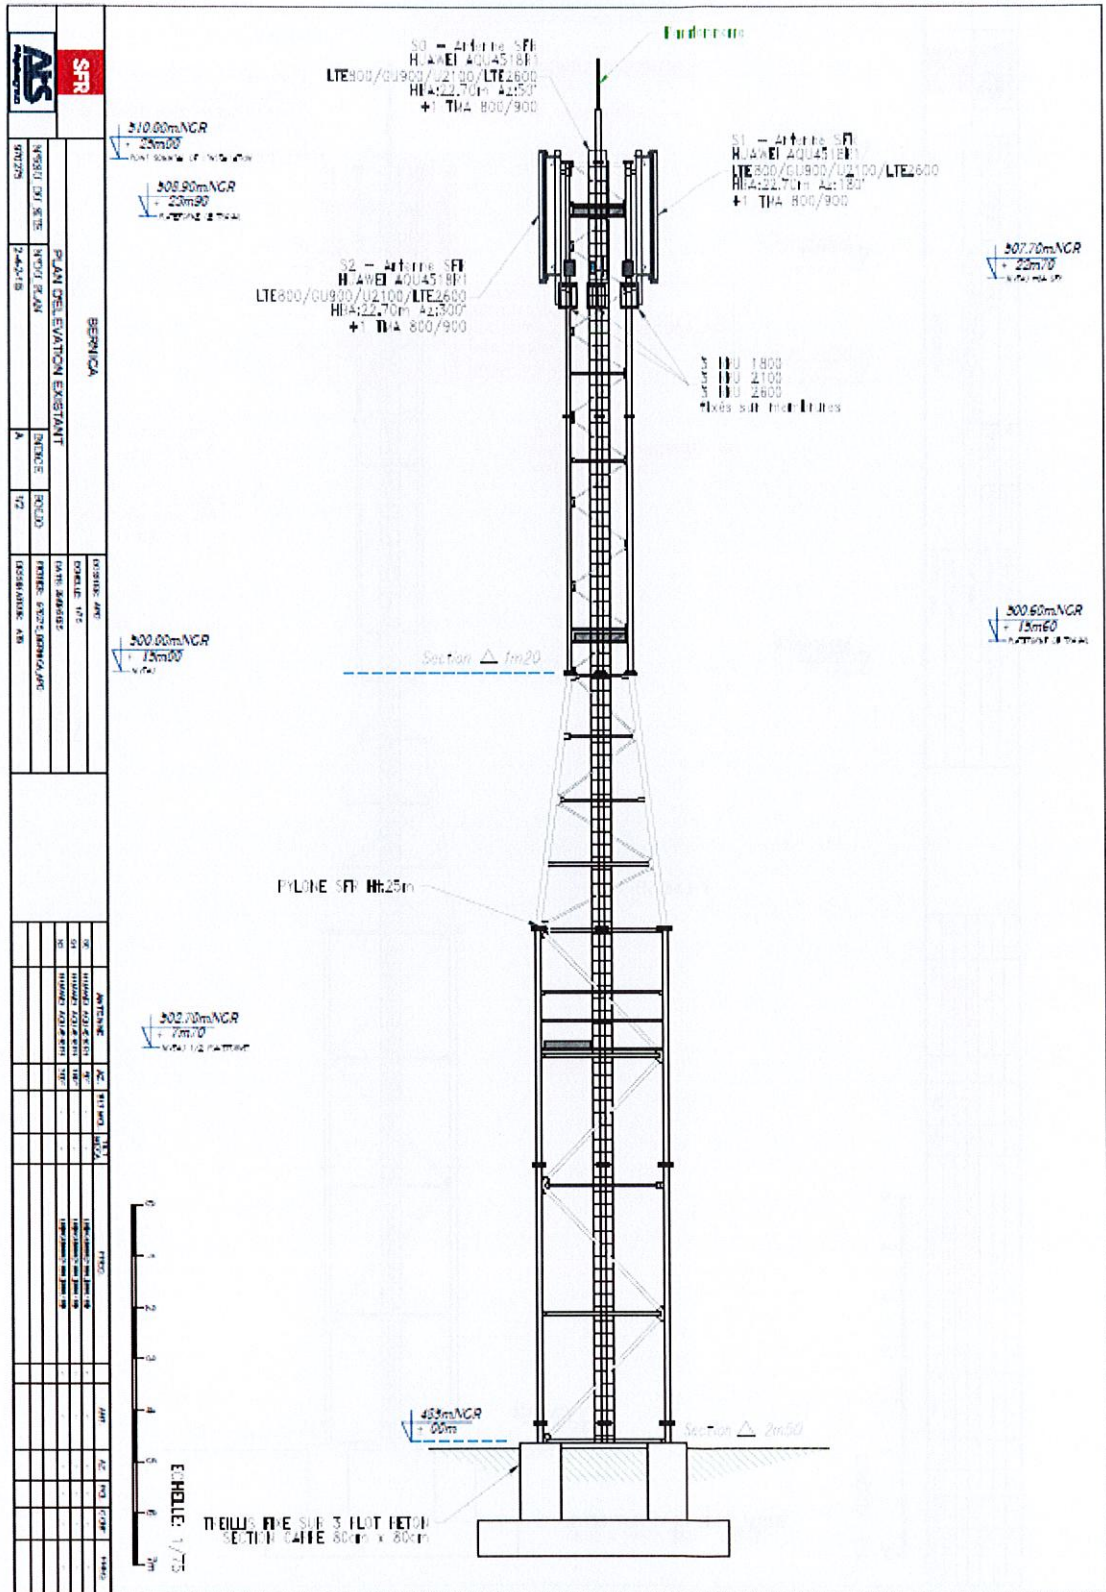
Paratonnerre

S0 – Antenne SFR
HUAWEI AQU4518R1
LTE800/GU900/U2100/LTE2600
HBA:22.70m Az:50°
+1 TMA 800/900

S1 – Antenne SFR
HUAWEI AQU4518R1
LTE800/GU900/U2100/LTE2600
HBA:22.70m Az:180°
+1 TMA 800/900

S2 – Antenne SFR
HUAWEI AQU4518R1
LTE800/GU900/U2100/LTE2600
HBA:22.70m Az:300°
+1 TMA 800/900

3 RRU 1800
3 RRU 2100
3 RRU 2600
fixés sur mandrins

510.00mNGR
+ 25m00

508.90mNGR
+ 23m90

507.70mNGR
+ 22m70

500.60mNGR
+ 15m60

500.00mNGR
+ 15m00

Section 1m20

PYLONE SFR Ht:25m

492.70mNGR
+ 7m70

485mNGR
+ 00m

Section 2m50

TREILLIS FIXE SUR 3 PLOT BETON
SECTION CARRE 80cm x 80cm

ECHELLE 1/75

SFR

BERNICA

PLAN D'ELEVATION EXISTANT

N°SITE
N°DU PLAN
INDICE A
FOLIO 1/2

ANTENNE
S0 HUAWEI AQU4518R1
S1 HUAWEI AQU4518R1
S2 HUAWEI AQU4518R1

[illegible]